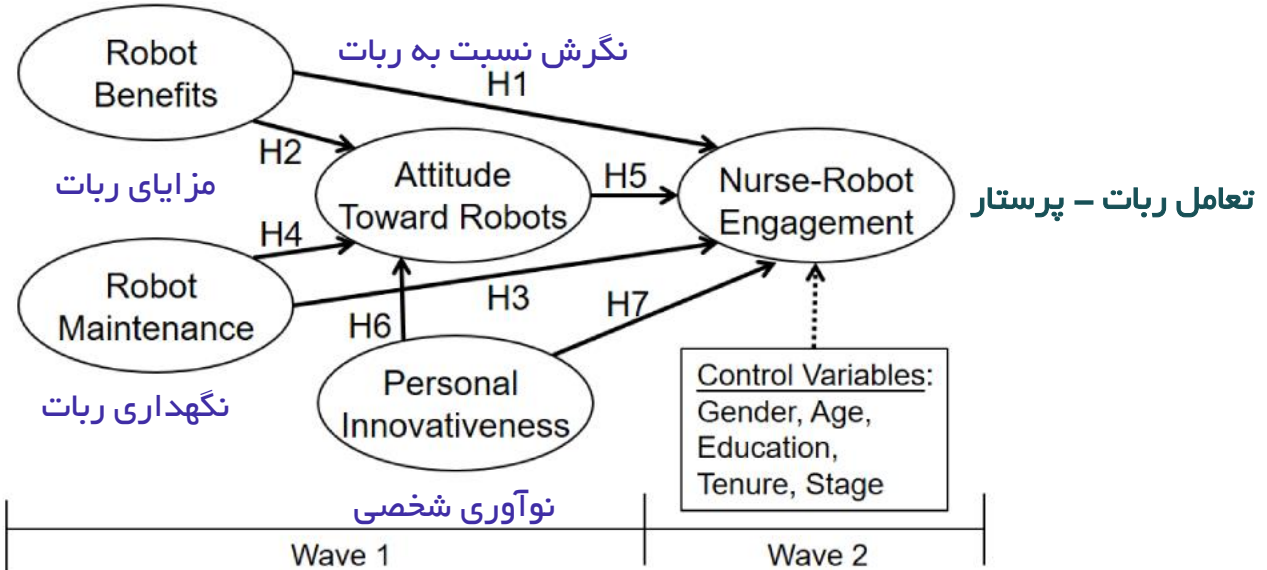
Robot Benefits

نگرش نسبت به ربات

H1

H2

مزایای ربات

Attitude Toward Robots

H5

Nurse-Robot Engagement

تعامل ربات – پرستار

H4

Robot Maintenance

H3

H7

H6

نگهداری ربات

Personal Innovativeness

Control Variables:
Gender, Age, Education, Tenure, Stage

نوآوری شخصی

Wave 1

Wave 2